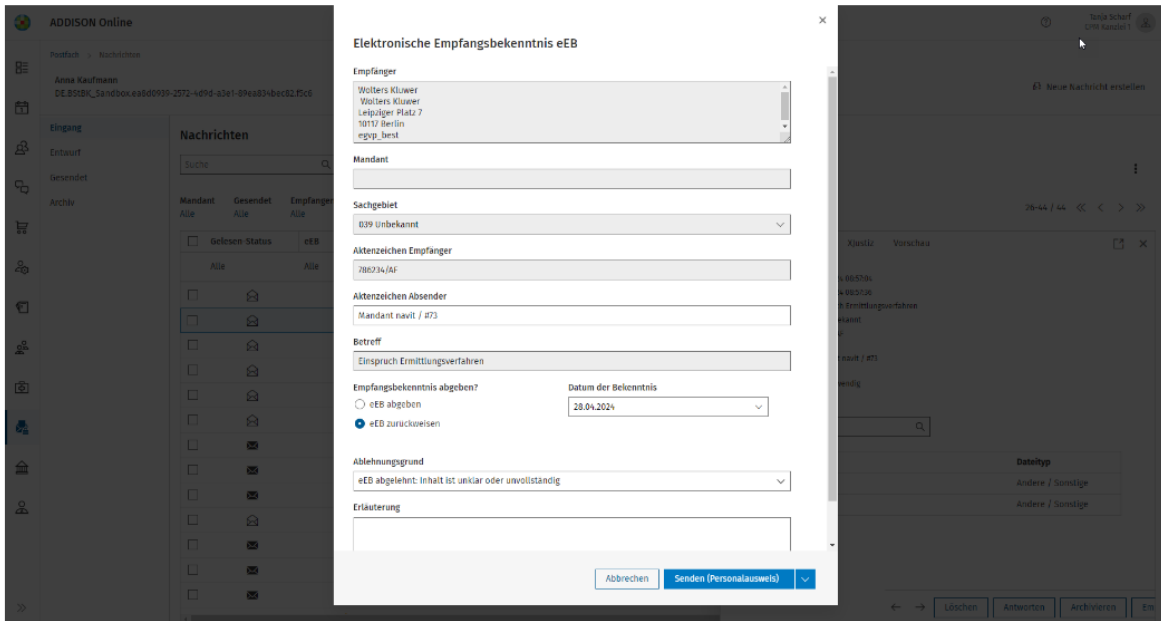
ADDISON Online

Tanja Scharf
CPM Kanzlei 1

Postfach > Nachrichten

Anne Kaufmann
DE.BStBK_Sandbox.ea6d0939-2572-4d9d-a3e1-89ea834bec82.f5c6

Neue Nachricht erstellen

Eingang
Entwurf
Gesendet
Archiv

Nachrichten

Suche

Mandant Alle
Gesendet Alle
Empfänger Alle

Gelesen Status
eEB
Alle
Alle

26-44 / 44

Justiz Vorschau

Dateityp
Andere / Sonstige
Andere / Sonstige

Elektronische Empfangsbekenntnis eEB

×

Empfänger

Wolters Kluwer
Wolters Kluwer
Leipziger Platz 7
10117 Berlin
egvp_best

Mandant

Sachgebiet

039 Unbekannt

Aktenzeichen Empfänger

786234/AF

Aktenzeichen Absender

Mandant navit / #73

Betreff

Einspruch Ermittlungsverfahren

Empfangsbekenntnis abgeben?

eEB abgeben

eEB zurückweisen

Datum der Bekenntnis

28.04.2024

Ablehnungsgrund

eEB abgelehnt: Inhalt ist unklar oder unvollständig

Erläuterung

Abbrechen

Senden (Personalausweis)

Löschen
Antworten
Archivieren
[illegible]